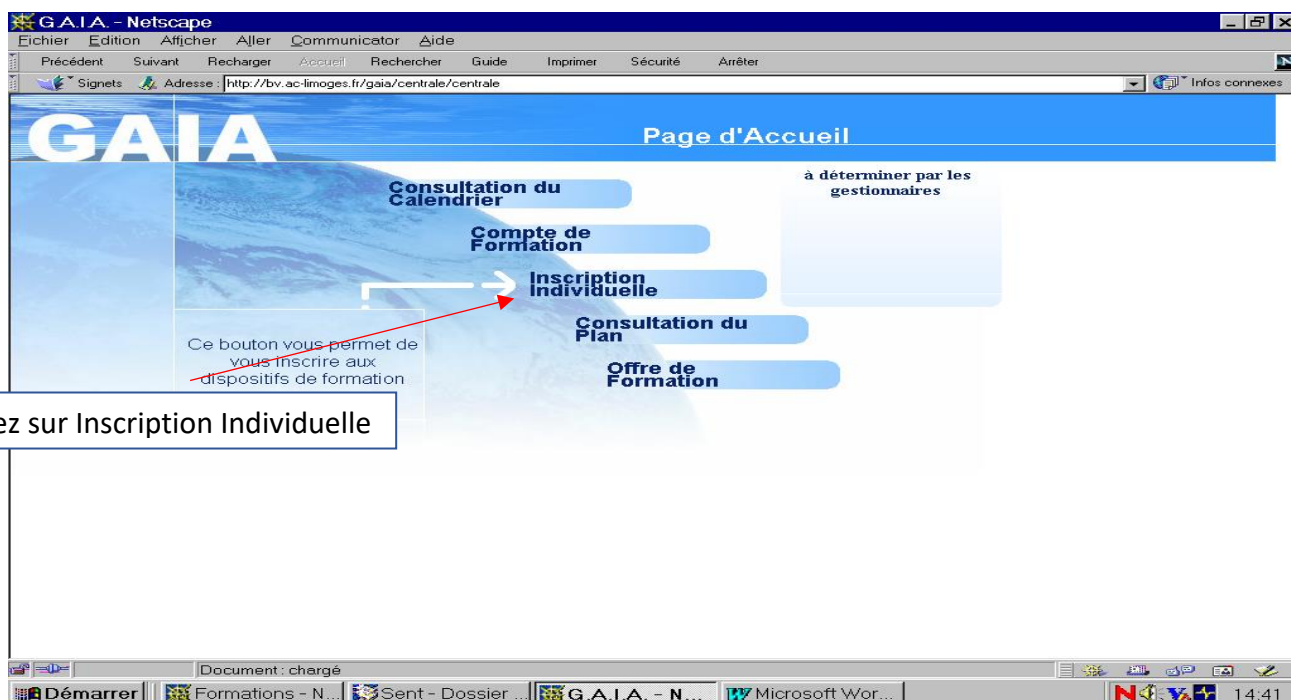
G.A.I.A. - Netscape
Fichier Edition Afficher Aller Communicator Aide
Précédent Suivant Recharger Accueil Rechercher Guide Imprimer Sécurité Arrêter
Signets Adresse : http://bv.ac-limoges.fr/gaia/centrale/centrale
Infos connexes

GAIA
Page d'Accueil

Consultation du Calendrier
Compte de Formation
Inscription Individuelle
Consultation du Plan
Offre de Formation

à déterminer par les gestionnaires

Ce bouton vous permet de vous inscrire aux dispositifs de formation

ez sur Inscription Individuelle

Document : chargé
Démarrer Formations - N... Sent - Dossier ... G.A.I.A. - N... Microsoft Wor...
14:41